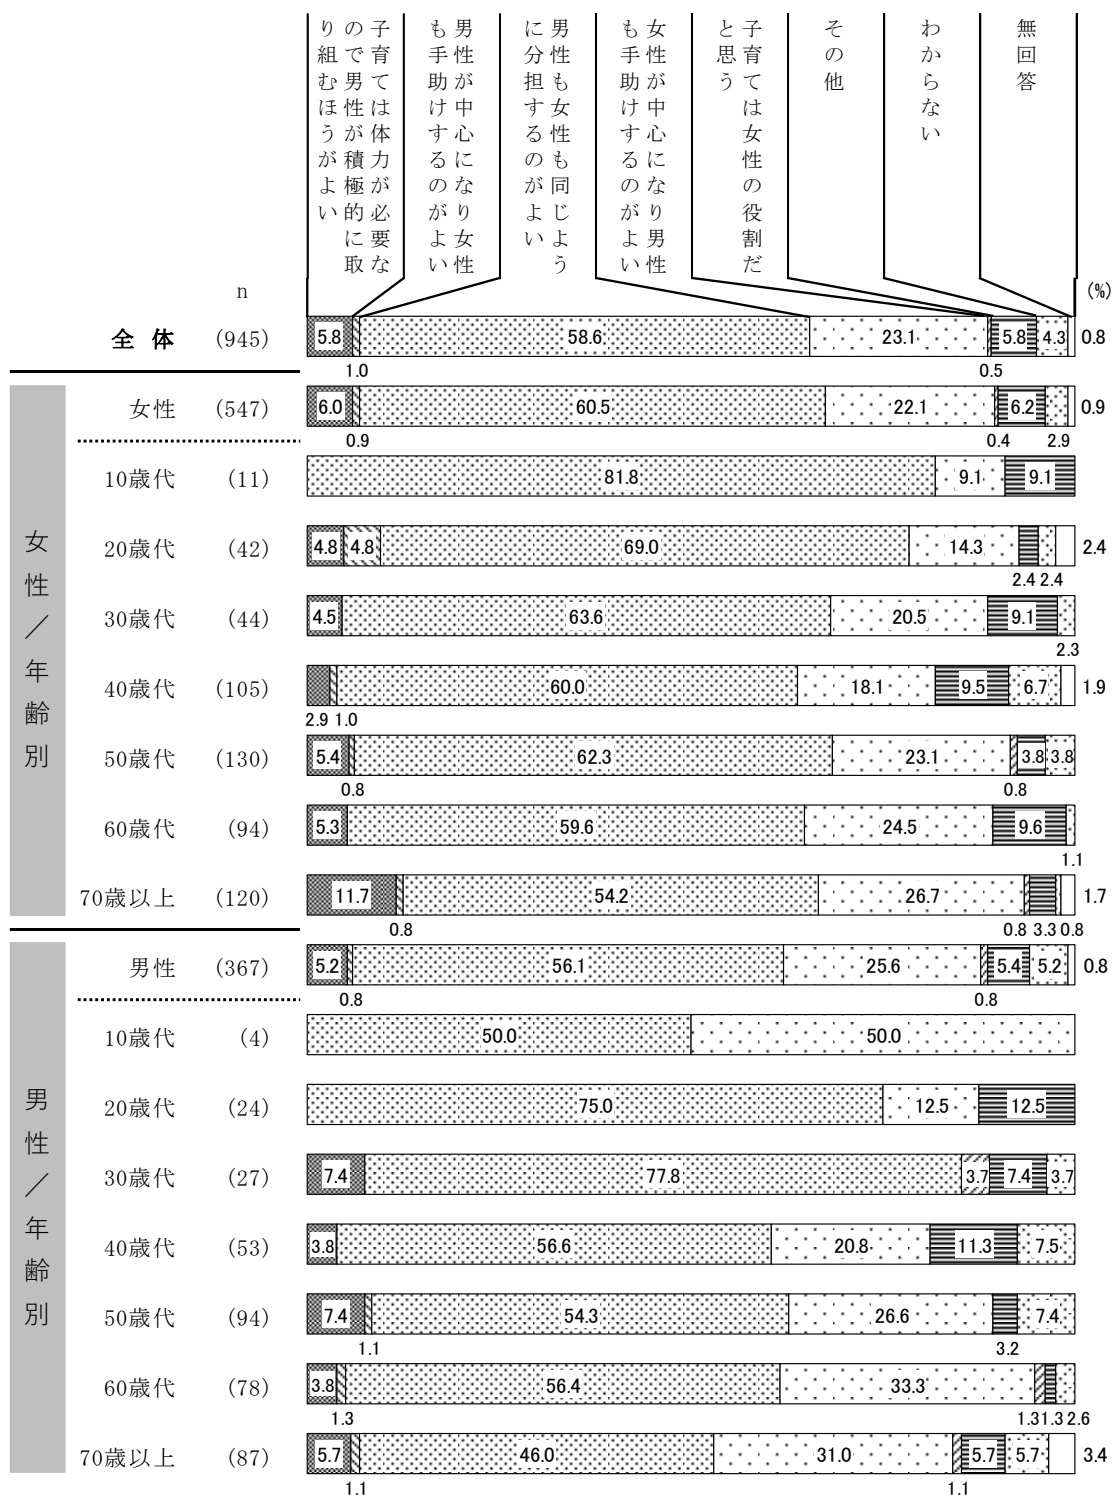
子育ては体力が必要なので男性が積極的に取り組むほうがよい
男性が中心になり女性も手助けするのがよい
男性も女性も同じように分担するのがよい
女性が中心になり男性も手助けするのがよい
子育ては女性の役割だと思う
その他
わからない
無回答

n (%)

全体 (945) 5.8 1.0 58.6 23.1 0.5 5.8 4.3 0.8

女性／年齢別
女性 (547) 6.0 0.9 60.5 22.1 0.4 6.2 2.9 0.9
10歳代 (11) 81.8 9.1 9.1
20歳代 (42) 4.8 4.8 69.0 14.3 2.4 2.4 2.4
30歳代 (44) 4.5 63.6 20.5 9.1 2.3
40歳代 (105) 2.9 1.0 60.0 18.1 9.5 6.7 1.9
50歳代 (130) 5.4 0.8 62.3 23.1 0.8 3.8 3.8
60歳代 (94) 5.3 59.6 24.5 9.6 1.1
70歳以上 (120) 11.7 0.8 54.2 26.7 0.8 3.3 0.8 1.7

男性／年齢別
男性 (367) 5.2 0.8 56.1 25.6 0.8 5.4 5.2 0.8
10歳代 (4) 50.0 50.0
20歳代 (24) 75.0 12.5 12.5
30歳代 (27) 7.4 77.8 3.7 7.4 3.7
40歳代 (53) 3.8 56.6 20.8 11.3 7.5
50歳代 (94) 7.4 1.1 54.3 26.6 3.2 7.4
60歳代 (78) 3.8 1.3 56.4 33.3 1.3 1.3 2.6
70歳以上 (87) 5.7 1.1 46.0 31.0 1.1 5.7 5.7 3.4